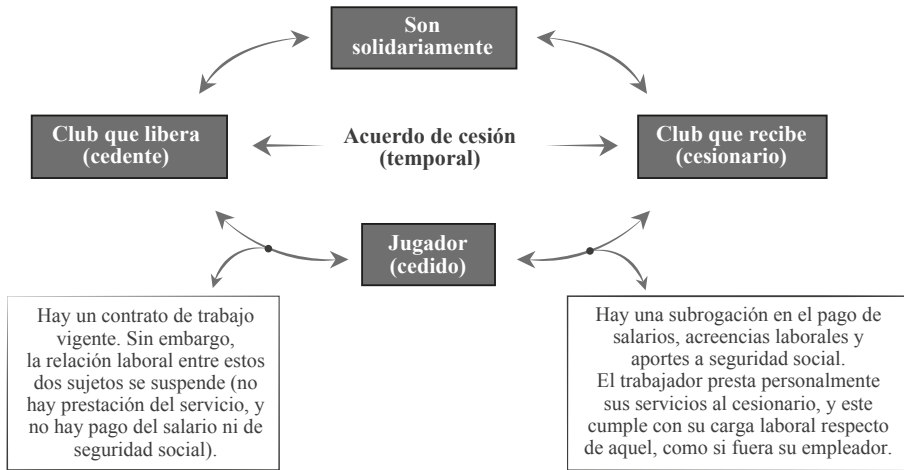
Son solidariamente

Club que libera (cedente)

Acuerdo de cesión (temporal)

Club que recibe (cesionario)

Jugador (cedido)

Hay un contrato de trabajo vigente. Sin embargo, la relación laboral entre estos dos sujetos se suspende (no hay prestación del servicio, y no hay pago del salario ni de seguridad social).

Hay una subrogación en el pago de salarios, acreencias laborales y aportes a seguridad social. El trabajador presta personalmente sus servicios al cesionario, y este cumple con su carga laboral respecto de aquel, como si fuera su empleador.